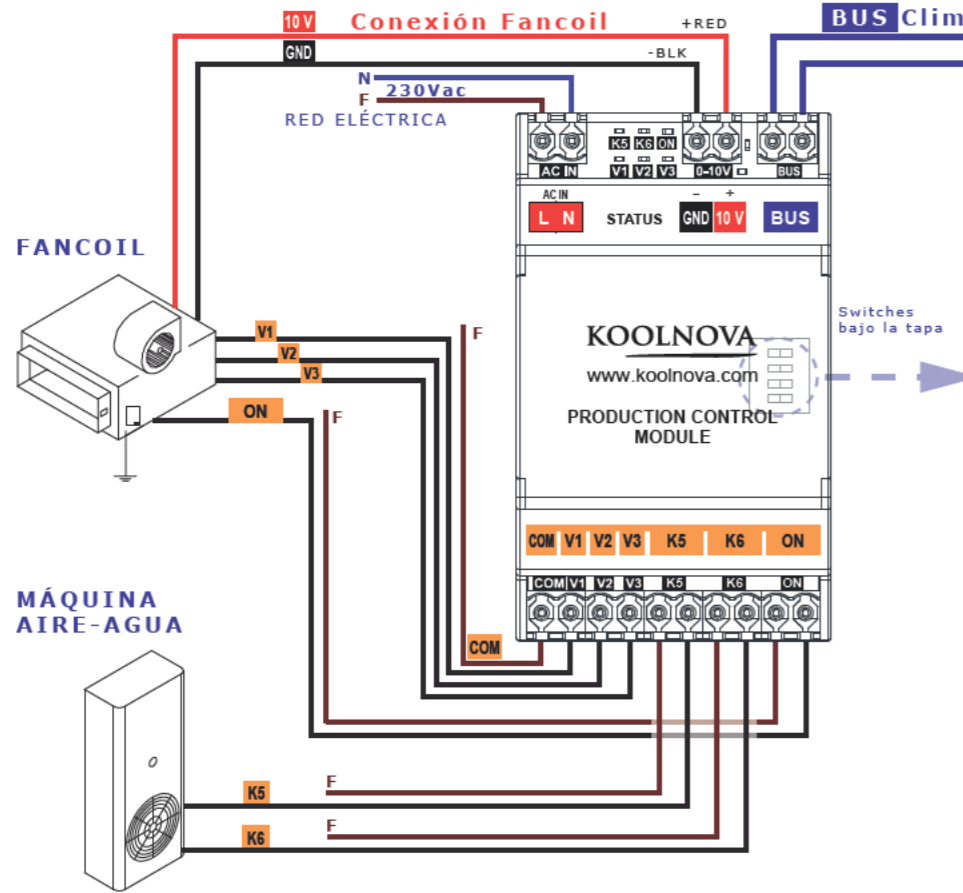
10 V Conexión Fancoil +RED
BUS Clim
GND -BLK
N
230Vac
F
RED ELÉCTRICA

K5 K6 ON
AC IN V1 V2 V3 0-10V BUS
AC IN
L N STATUS GND 10 V BUS
– +

FANCOIL

V1
V2
V3
ON
F
F

KOOLNOVA
www.koolnova.com
PRODUCTION CONTROL MODULE

Switches bajo la tapa

COM V1 V2 V3 K5 K6 ON
COM V1 V2 V3 K5 K6 ON

MÁQUINA AIRE-AGUA

COM
K5
F
K6
F